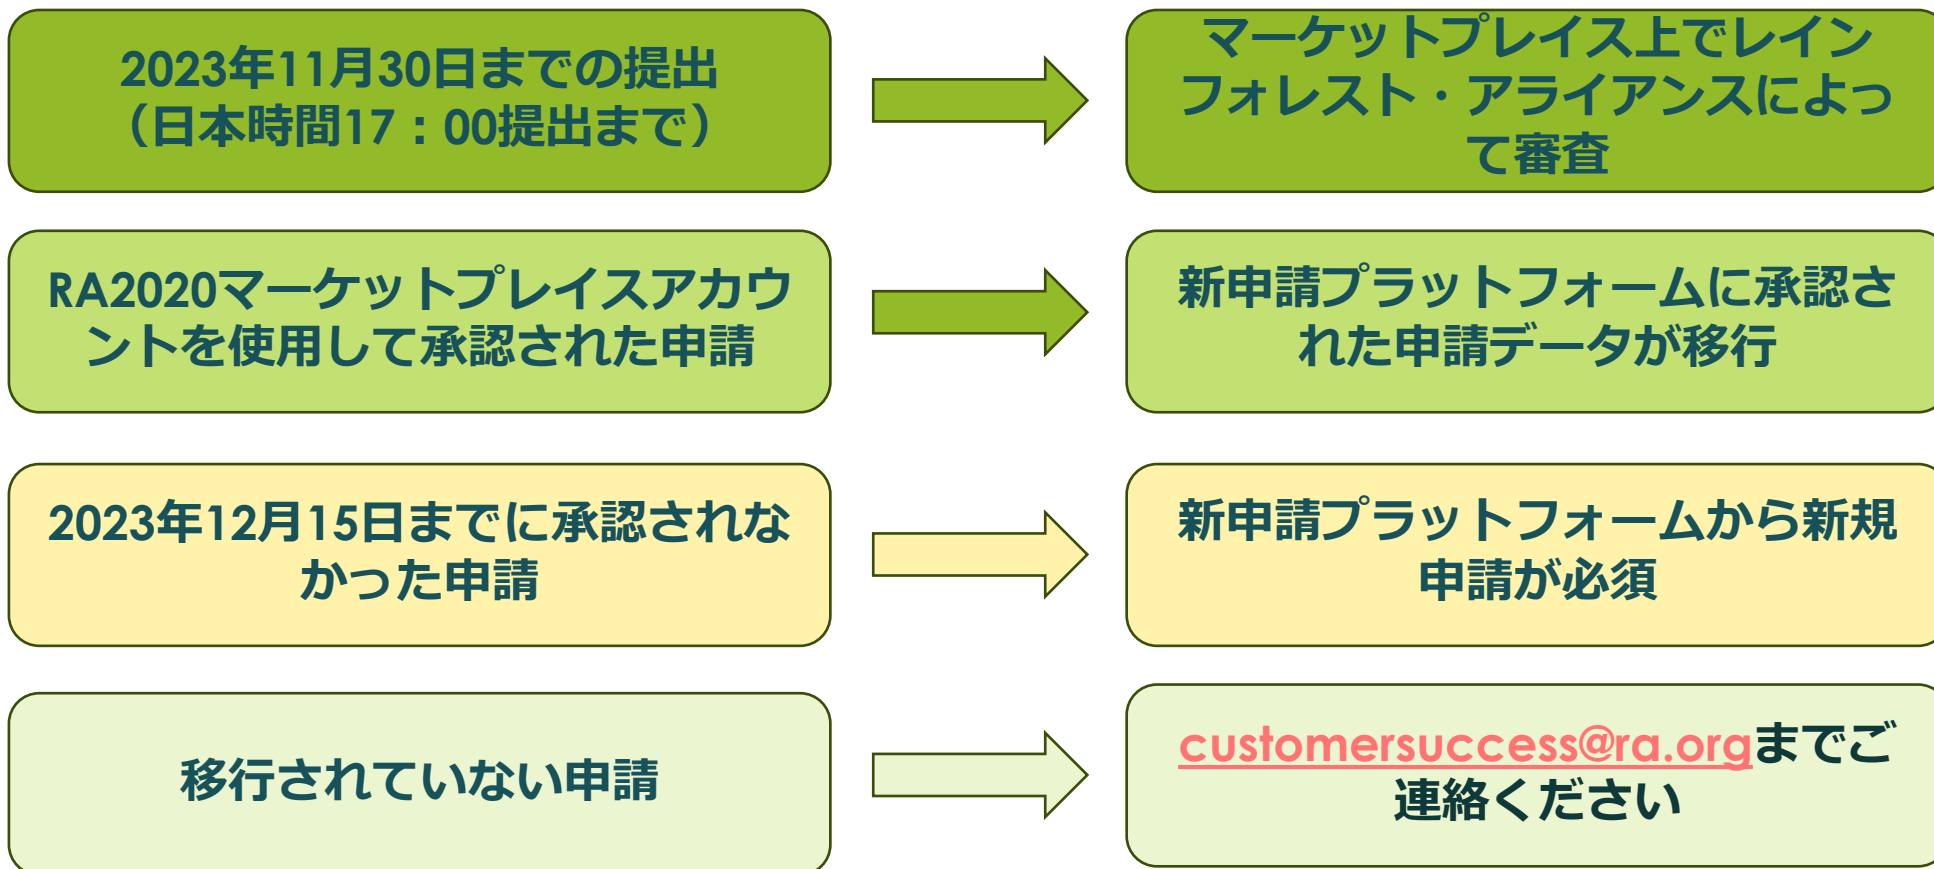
2023年11月30日までの提出
（日本時間17：00提出まで）

マーケットプレイス上でレインフォレスト・アライアンスによって審査

RA2020マーケットプレイスアカウントを使用して承認された申請

新申請プラットフォームに承認された申請データが移行

2023年12月15日までに承認されなかった申請

新申請プラットフォームから新規申請が必須

移行されていない申請

customersuccess@ra.orgまでご連絡ください